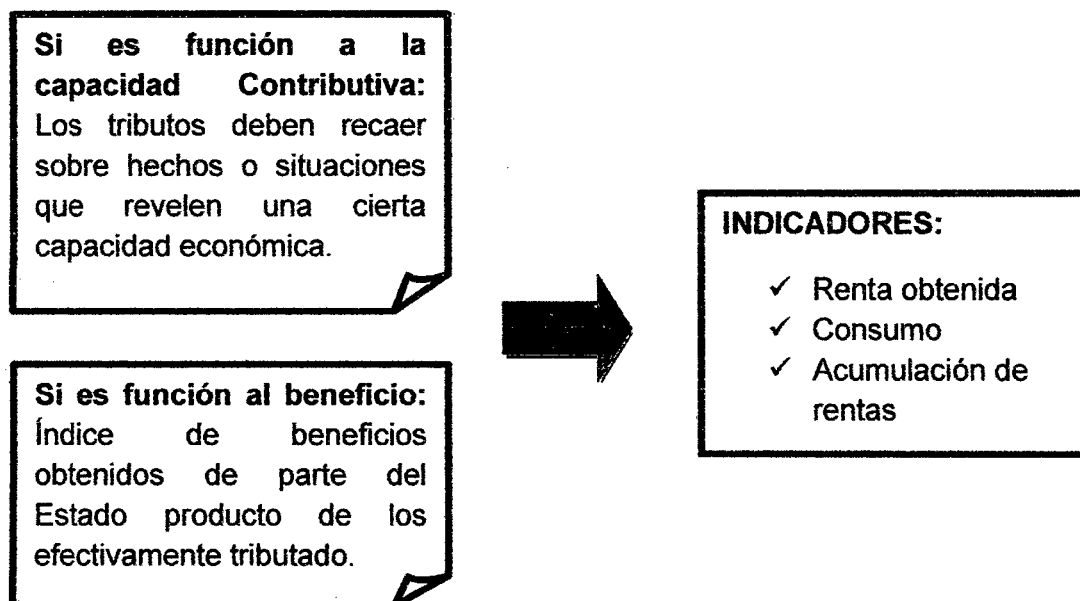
**Si es función a la capacidad Contributiva:** Los tributos deben recaer sobre hechos o situaciones que revelen una cierta capacidad económica.

**Si es función al beneficio:** Índice de beneficios obtenidos de parte del Estado producto de los efectivamente tributado.

**INDICADORES:**

✓ Renta obtenida
✓ Consumo
✓ Acumulación de rentas